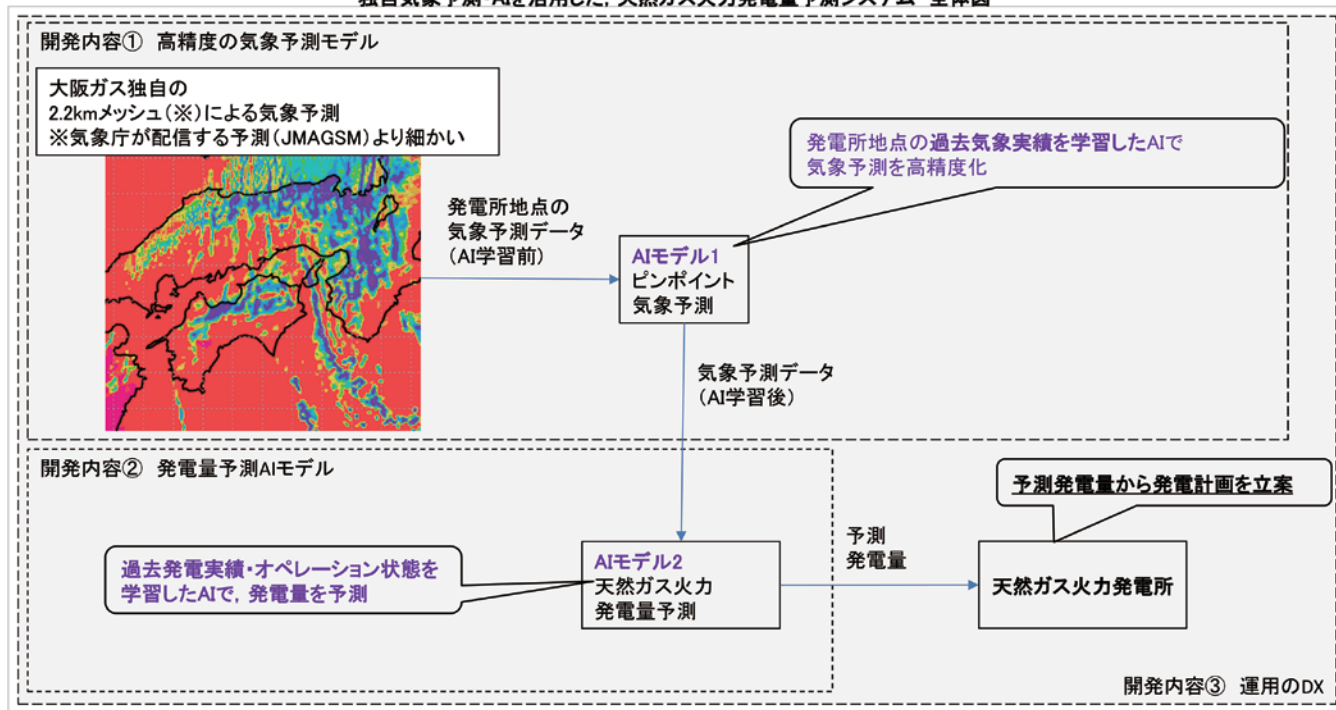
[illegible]

開発内容① 高精度の気象予測モデル

大阪ガス独自の
2.2kmメッシュ(※)による気象予測
※気象庁が配信する予測(JMAGSM)より細かい

発電所地点の過去気象実績を学習したAIで気象予測を高精度化

発電所地点の
気象予測データ
(AI学習前)

AIモデル1
ピンポイント
気象予測

気象予測データ
(AI学習後)

開発内容② 発電量予測AIモデル

過去発電実績・オペレーション状態を学習したAIで，発電量を予測

AIモデル2
天然ガス火力
発電量予測

予測
発電量

予測発電量から発電計画を立案

天然ガス火力発電所

開発内容③ 運用のDX